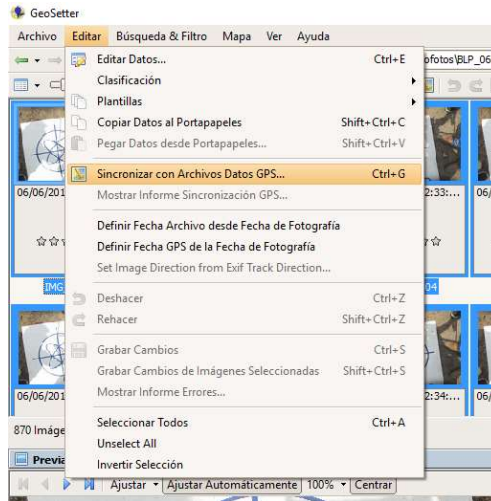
GeoSetter

Archivo Editar Búsqueda & Filtro Mapa Ver Ayuda

ofotos\BLP_06

Editar Datos... Ctrl+E
Clasificación
Plantillas
Copiar Datos al Portapapeles Shift+Ctrl+C
Pegar Datos desde Portapapeles... Shift+Ctrl+V
Sincronizar con Archivos Datos GPS... Ctrl+G
Mostrar Informe Sincronización GPS...
Definir Fecha Archivo desde Fecha de Fotografía
Definir Fecha GPS de la Fecha de Fotografía
Set Image Direction from Exif Track Direction...
Deshacer Ctrl+Z
Rehacer Shift+Ctrl+Z
Grabar Cambios Ctrl+S
Grabar Cambios de Imágenes Seleccionadas Shift+Ctrl+S
Mostrar Informe Errores...
Seleccionar Todos Ctrl+A
Unselect All
Invertir Selección

06/06/201
2:33:...
06/06/201
2:34:...
IMG
04
870 Imáge
Previ
Ajustar Ajustar Automáticamente 100% Centrar